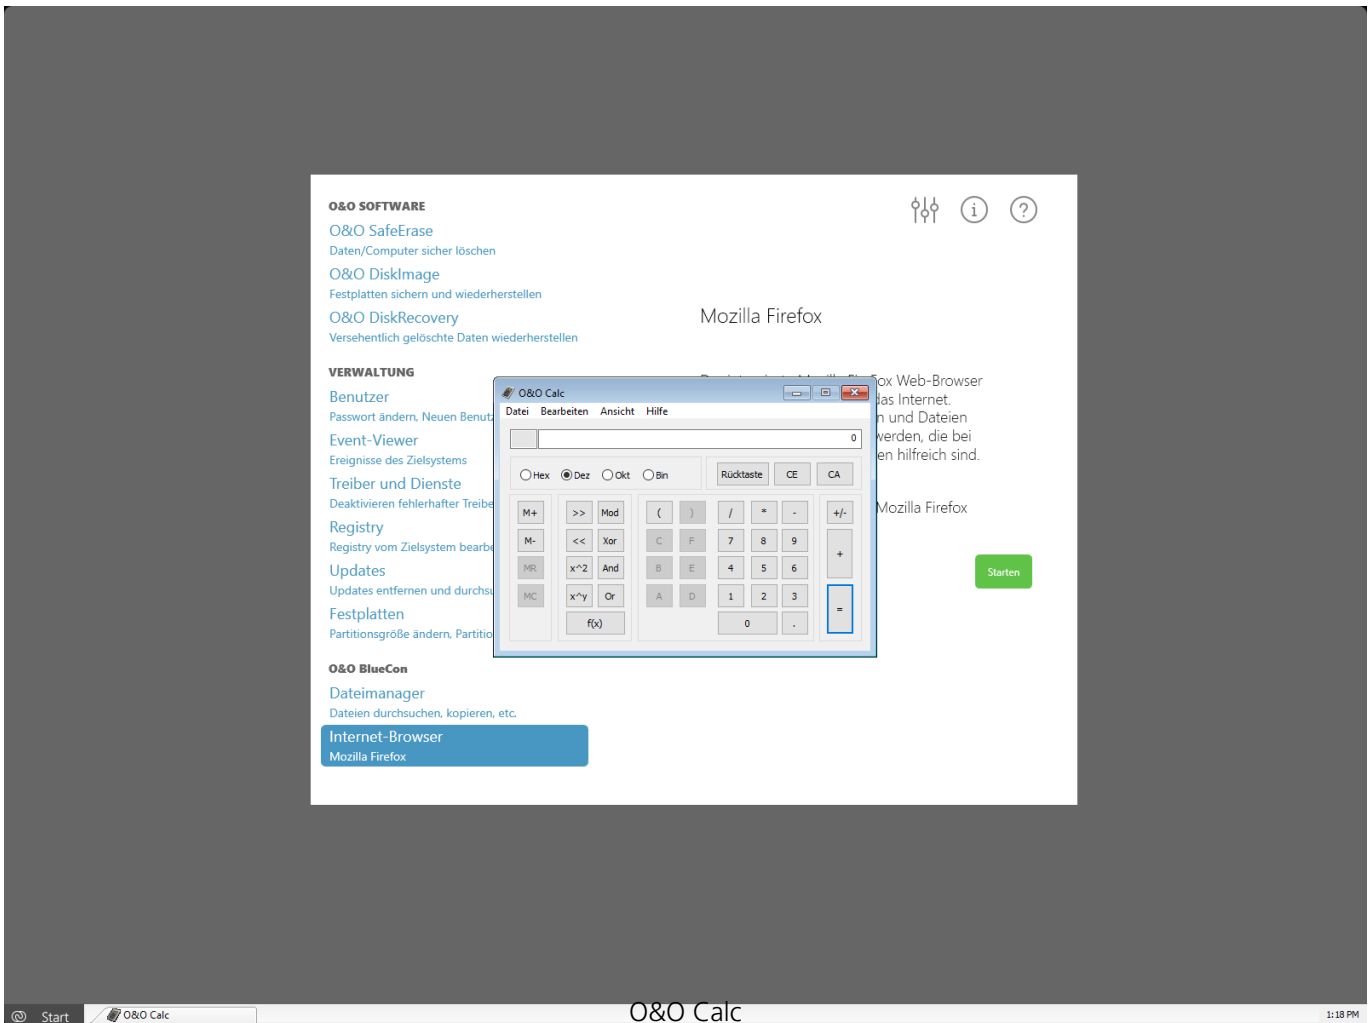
O&O SOFTWARE
O&O SafeErase
Daten/Computer sicher löschen
O&O DiskImage
Festplatten sichern und wiederherstellen
O&O DiskRecovery
Versehentlich gelöschte Daten wiederherstellen

VERWALTUNG
Benutzer
Passwort ändern, Neuen Benut
Event-Viewer
Ereignisse des Zielsystems
Treiber und Dienste
Deaktivieren fehlerhafter Treibe
Registry
Registry vom Zielsystem bearbe
Updates
Updates entfernen und durchsu
Festplatten
Partitionsgröße ändern, Partitio

O&O BlueCon
Dateimanager
Dateien durchsuchen, kopieren, etc.
Internet-Browser
Mozilla Firefox

Mozilla Firefox

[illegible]ox Web-Browser
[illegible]das Internet.
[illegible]n und Dateien
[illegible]werden, die bei
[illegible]en hilfreich sind.

Mozilla Firefox

Starten

O&O Calc
Datei Bearbeiten Ansicht Hilfe
0
Hex Dez Okt Bin
Rücktaste CE CA
M+ >> Mod ( ) / * - +/-
M- << Xor C F 7 8 9 +
MR x^2 And B E 4 5 6
MC x^y Or A D 1 2 3 =
f(x) 0 .

Start O&O Calc
O&O Calc
1:18 PM